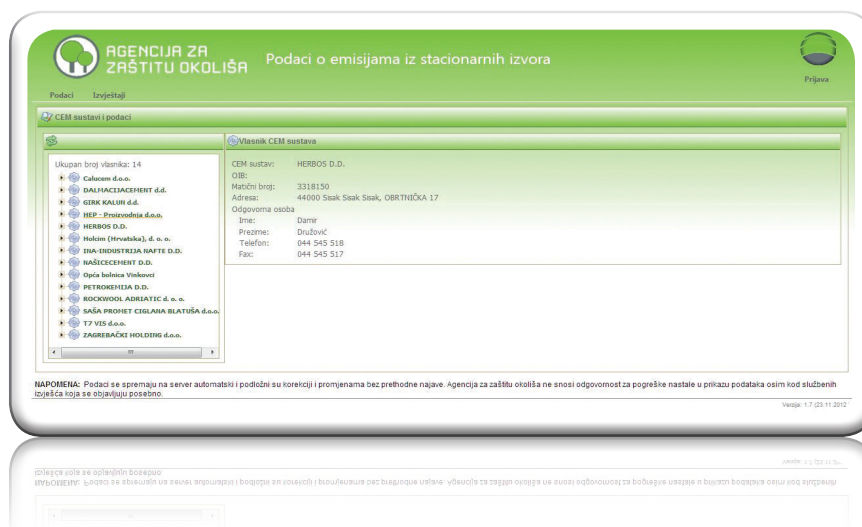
AGENCIJA ZA ZAŠTITU OKOLIŠA

Podaci o emisijama iz stacionarnih izvora

Prijava

Podaci Izvještaji

CEM sustavi i podaci

Ukupan broj vlasnika: 14

Calucem d.o.o.
DALMACIJACEMENT d.d.
GIRK KALUN d.d.
HEP - Proizvodnja d.o.o.
HERBOS D.D.
Holcim (Hrvatska), d. o. o.
INA-INDUSTRIJA NAFTE D.D.
NAŠICECEMENT D.D.
Opća bolnica Vinkovci
PETROKEMIJA D.D.
ROCKWOOL ADRIATIC d. o. o.
SAŠA PROMET CIGLANA BLATUŠA d.o.o.
T7 VIS d.o.o.
ZAGREBAČKI HOLDING d.o.o.

Vlasnik CEM sustava

CEM sustav: HERBOS D.D.
OIB:
Matični broj: 3318150
Adresa: 44000 Sisak Sisak Sisak, OBRTNIČKA 17
Odgovorna osoba
Ime: Damir
Prezime: Družović
Telefon: 044 545 518
Fax: 044 545 517

NAPOMENA: Podaci se spremaju na server automatski i podložni su korekciji i promjenama bez prethodne najave. Agencija za zaštitu okoliša ne snosi odgovornost za pogreške nastale u prikazu podataka osim kod službenih izvješća koja se objavljuju posebno.

Verzija: 1.7 (23.11.2012)